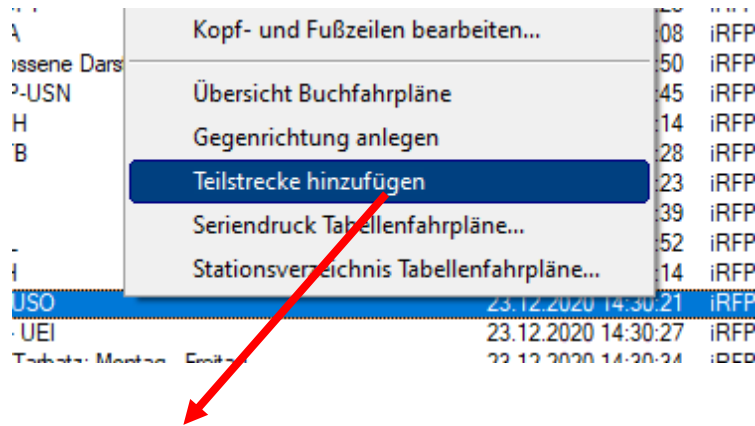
A
ossene Dars
P-USN
H
TB
-
H
USO
UEI
Tarbatz: Montag - Freitag

Kopf- und Fußzeilen bearbeiten...
Übersicht Buchfahrpläne
Gegenrichtung anlegen
Teilstrecke hinzufügen
Seriendruck Tabellenfahrpläne...
Stationsverzeichnis Tabellenfahrpläne...

:08 iRFP
:50 iRFP
:45 iRFP
:14 iRFP
:28 iRFP
:23 iRFP
:39 iRFP
:52 iRFP
:14 iRFP
23.12.2020 14:30:21 iRFP
23.12.2020 14:30:27 iRFP
23.12.2020 14:30:34 iRFP